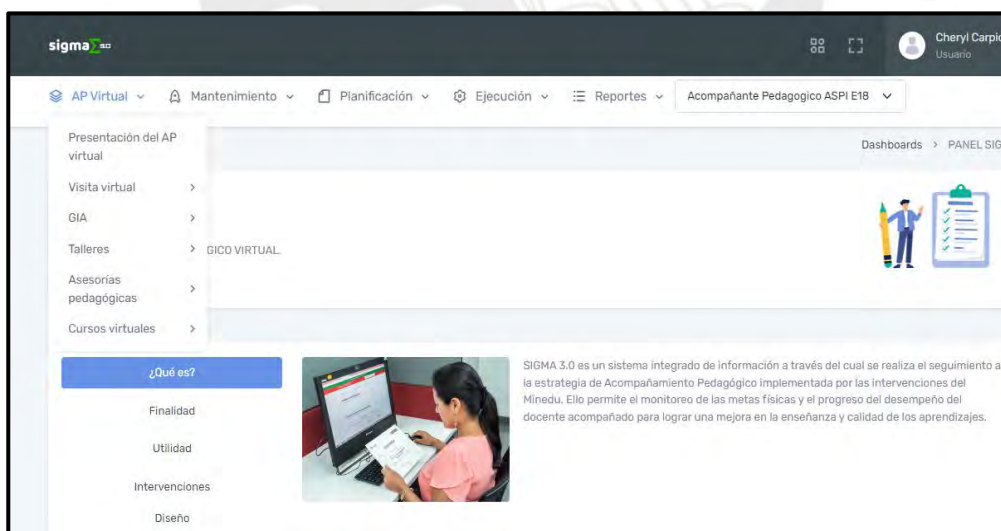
sigma

Cheryl Carpio
Usuario

AP Virtual Mantenimiento Planificación Ejecución Reportes Acompañante Pedagogico ASPI E18

Presentación del AP virtual
Visita virtual
GIA
Talleres
Asesorías pedagógicas
Cursos virtuales

Dashboards > PANEL SIG

GICO VIRTUAL.

¿Qué es?
Finalidad
Utilidad
Intervenciones
Diseño

SIGMA 3.0 es un sistema integrado de información a través del cual se realiza el seguimiento a la estrategia de Acompañamiento Pedagógico implementada por las intervenciones del Minedu. Ello permite el monitoreo de las metas físicas y el progreso del desempeño del docente acompañado para lograr una mejora en la enseñanza y calidad de los aprendizajes.